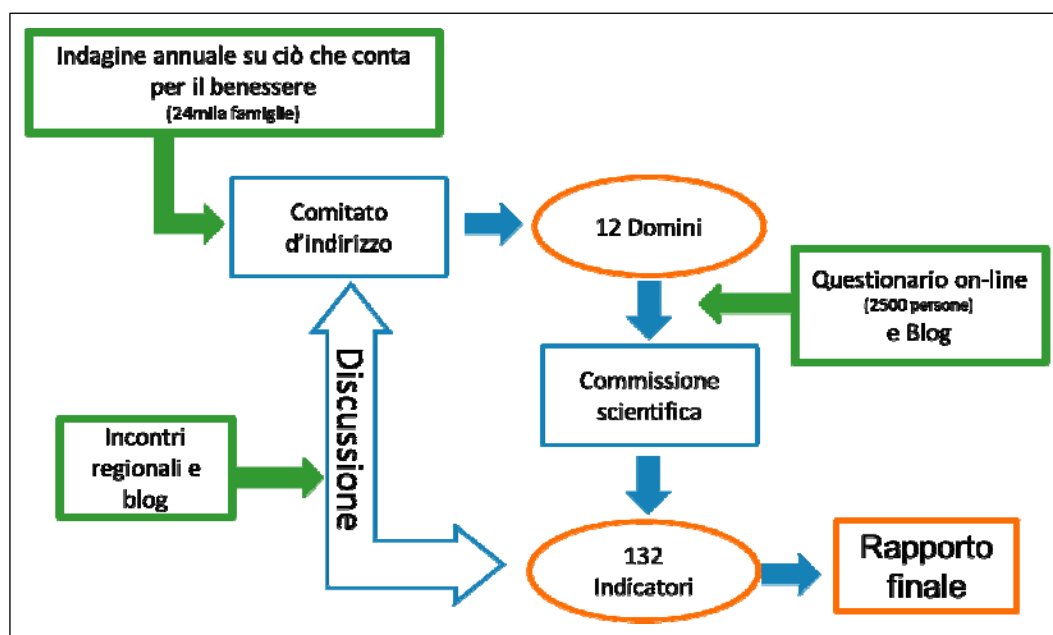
Indagine annuale su ciò che conta per il benessere
(24mila famiglie)

Comitato d'indirizzo

12 Domini

Questionario on-line
(2500 persone)
e Blog

Commissione scientifica

Discussione

Incontri regionali e blog

132 Indicatori

Rapporto finale